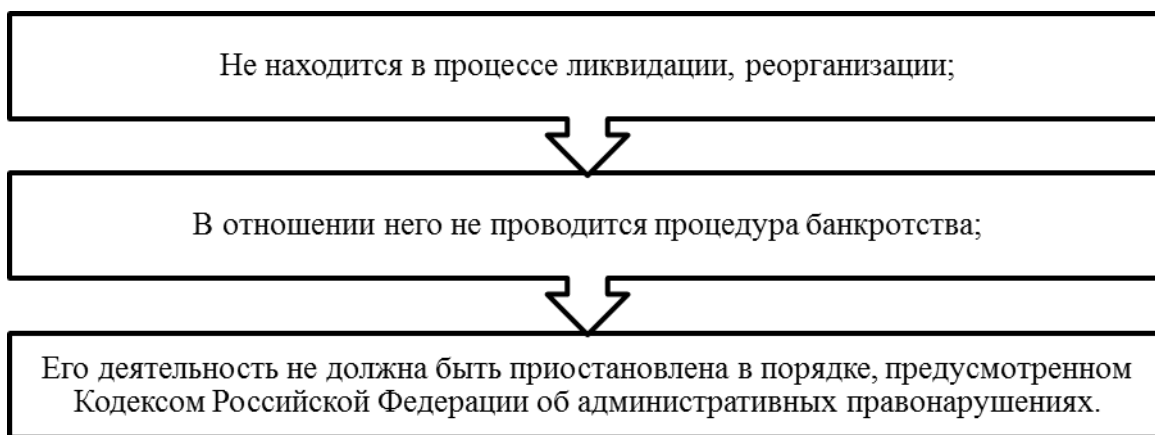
Не находится в процессе ликвидации, реорганизации;

В отношении него не проводится процедура банкротства;

Его деятельность не должна быть приостановлена в порядке, предусмотренном Кодексом Российской Федерации об административных правонарушениях.